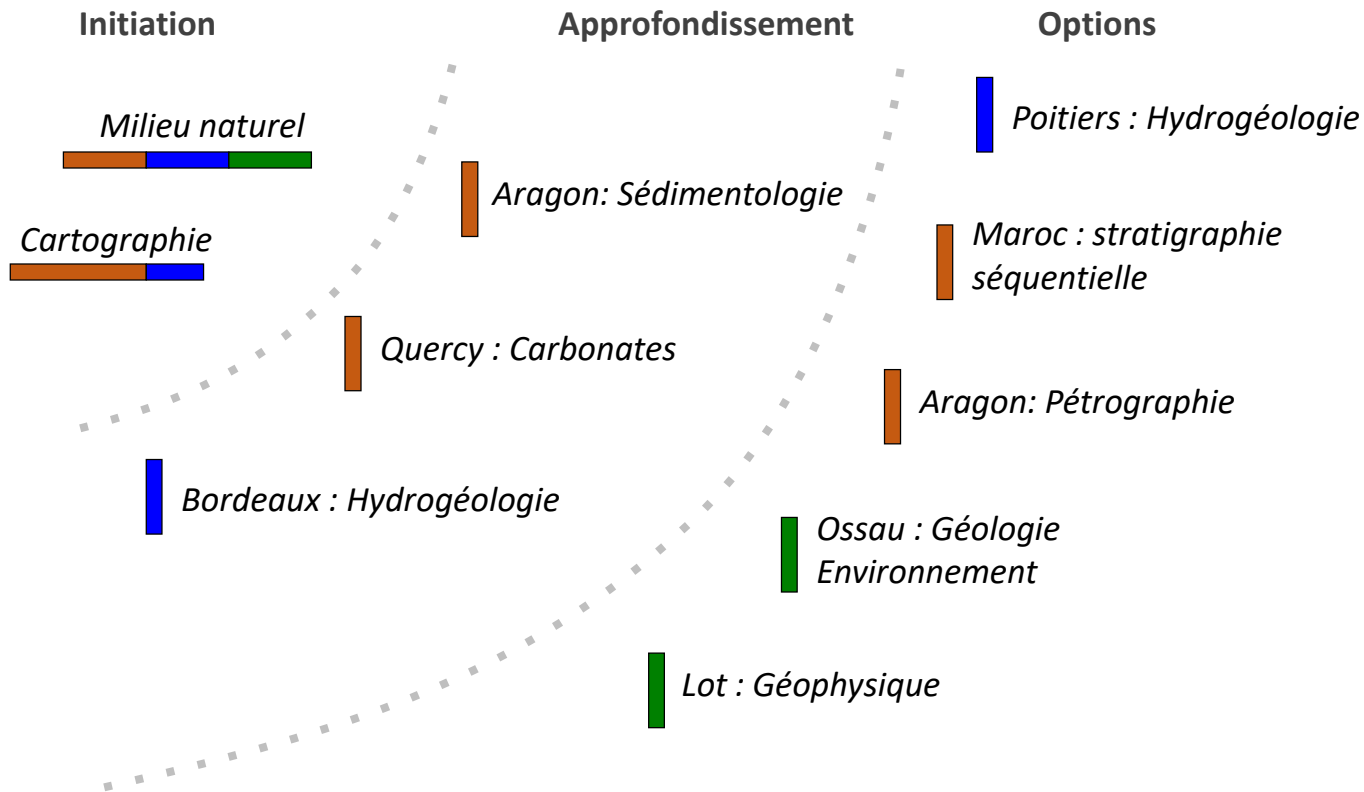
Initiation

Approfondissement

Options

Milieu naturel

Cartographie

Aragon: Sédimentologie

Quercy : Carbonates

Bordeaux : Hydrogéologie

Poitiers : Hydrogéologie

Maroc : stratigraphie séquentielle

Aragon: Pétrographie

Ossau : Géologie Environnement

Lot : Géophysique